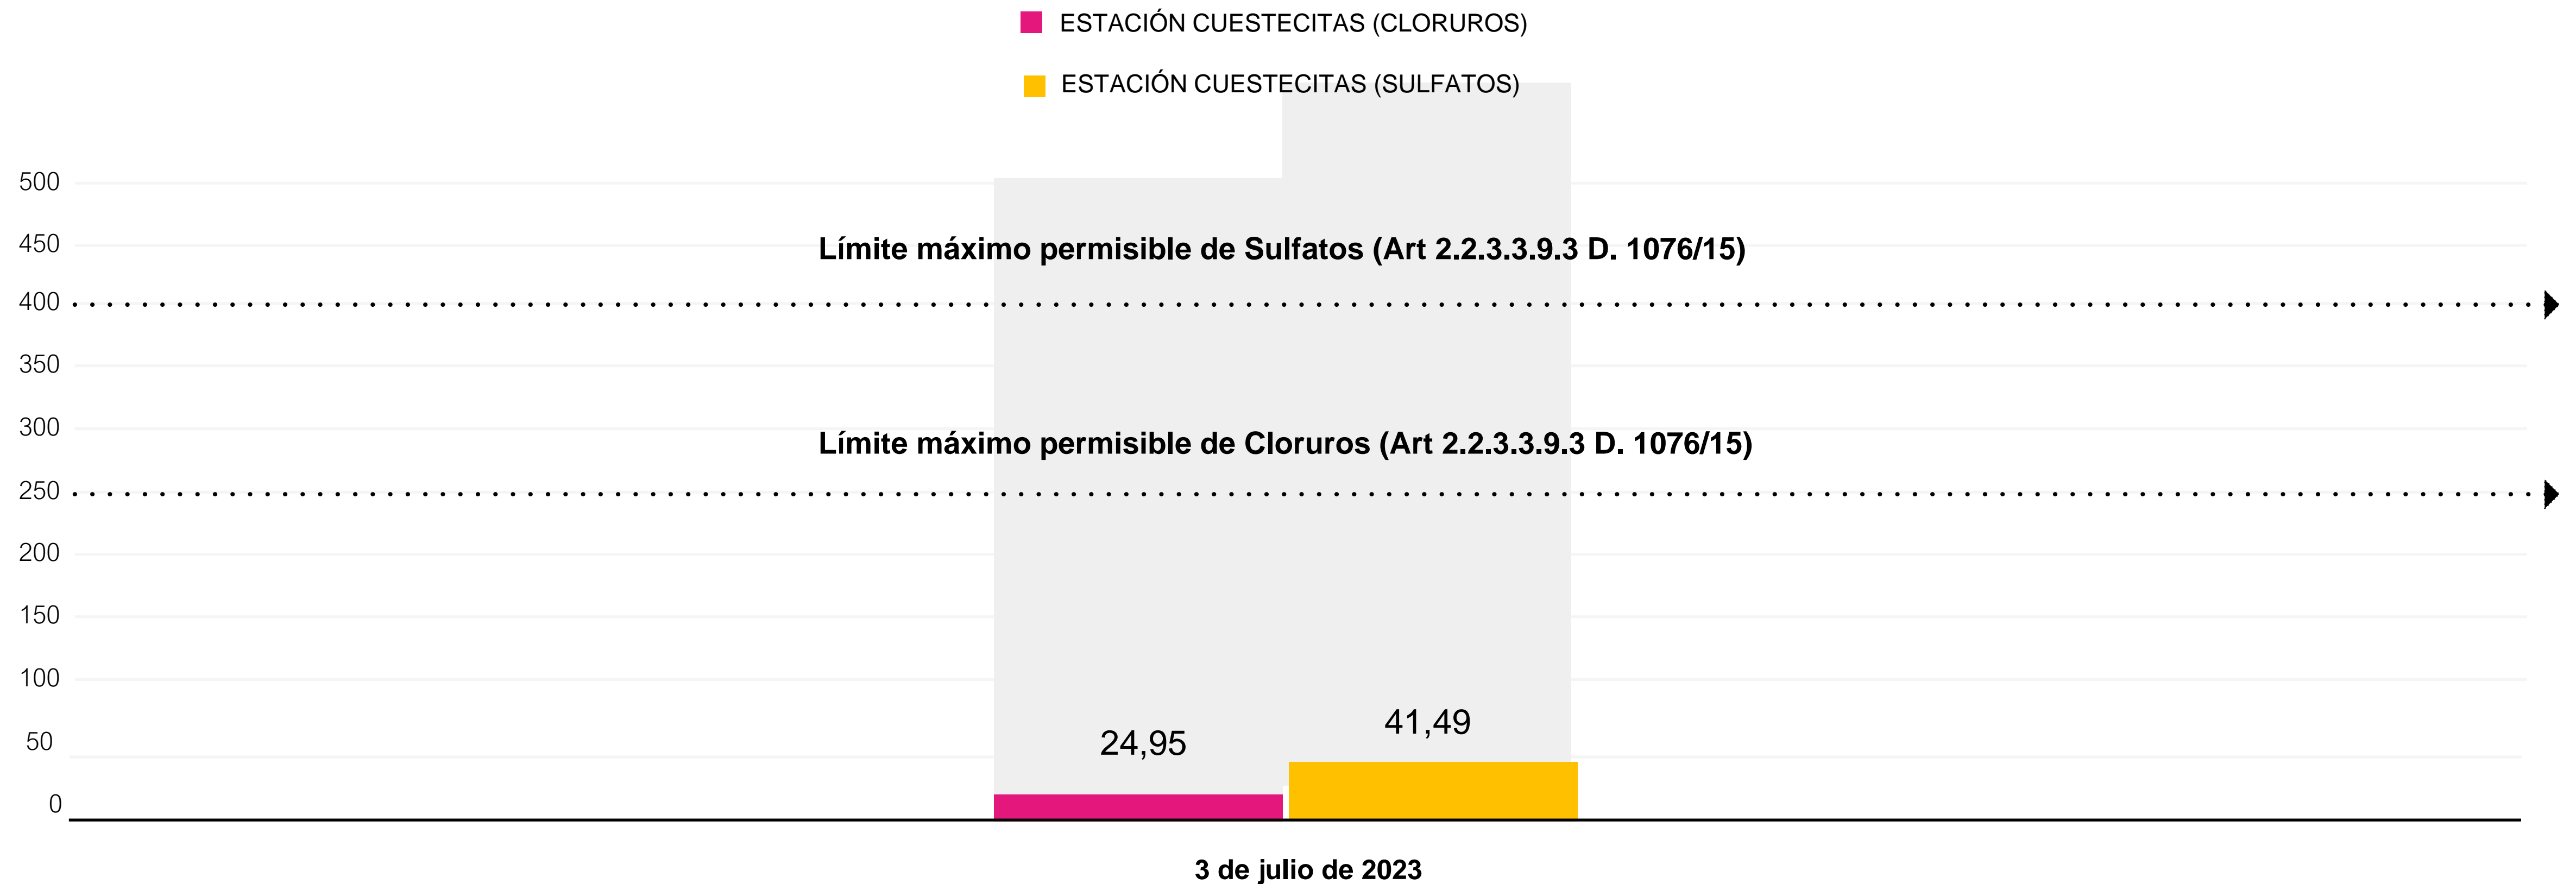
ESTACIÓN CUESTECITAS (CLORUROS)

ESTACIÓN CUESTECITAS (SULFATOS)

500
450
400
350
300
250
200
150
100
50
0

Límite máximo permisible de Sulfatos (Art 2.2.3.3.9.3 D. 1076/15)

Límite máximo permisible de Cloruros (Art 2.2.3.3.9.3 D. 1076/15)

24,95

41,49

3 de julio de 2023